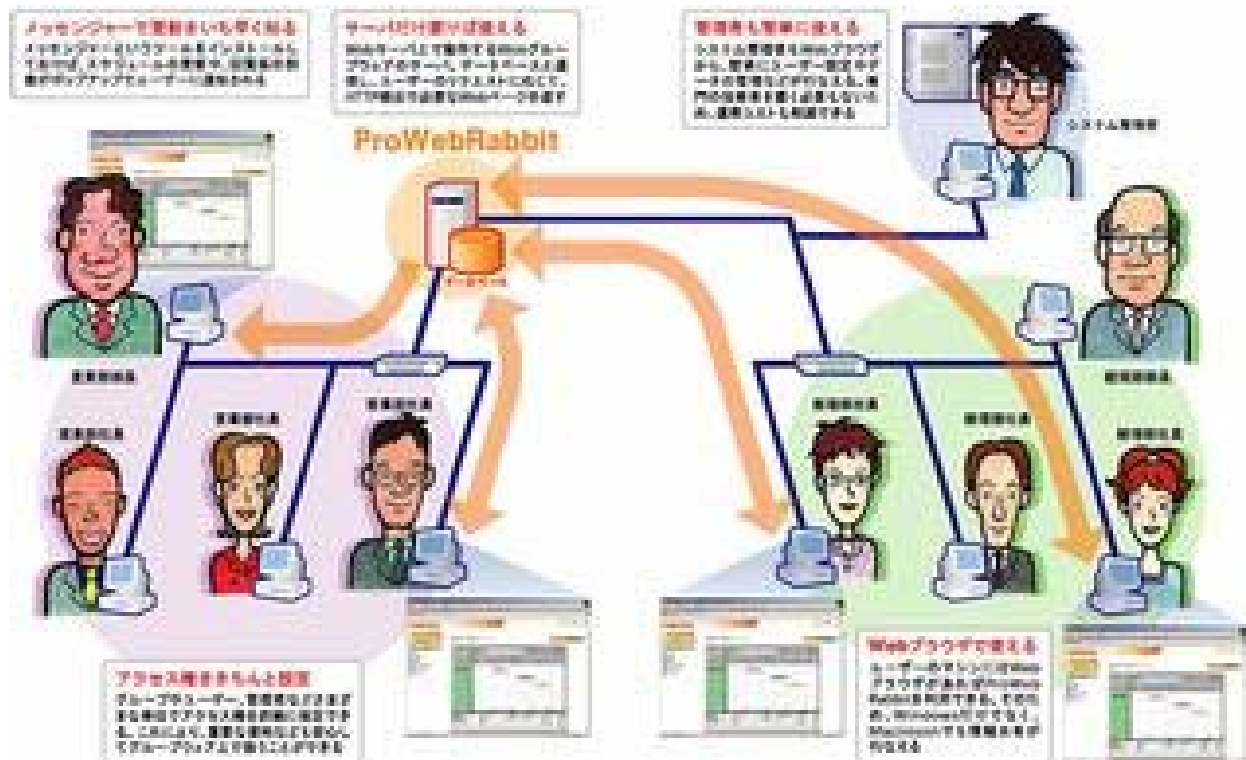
メッセンジャーで更新をいち早く知る

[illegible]

サーバだけ置けば使える

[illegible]

管理者も簡単に使える

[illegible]

システム管理者

ProWebRabbit

データベース

営業部部長

営業部社員

営業部社員

営業部社員

経理部社員

経理部社員

経理部社員

経理部部長

アクセス権をきちんと設定

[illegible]

Webブラウザで使える

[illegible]